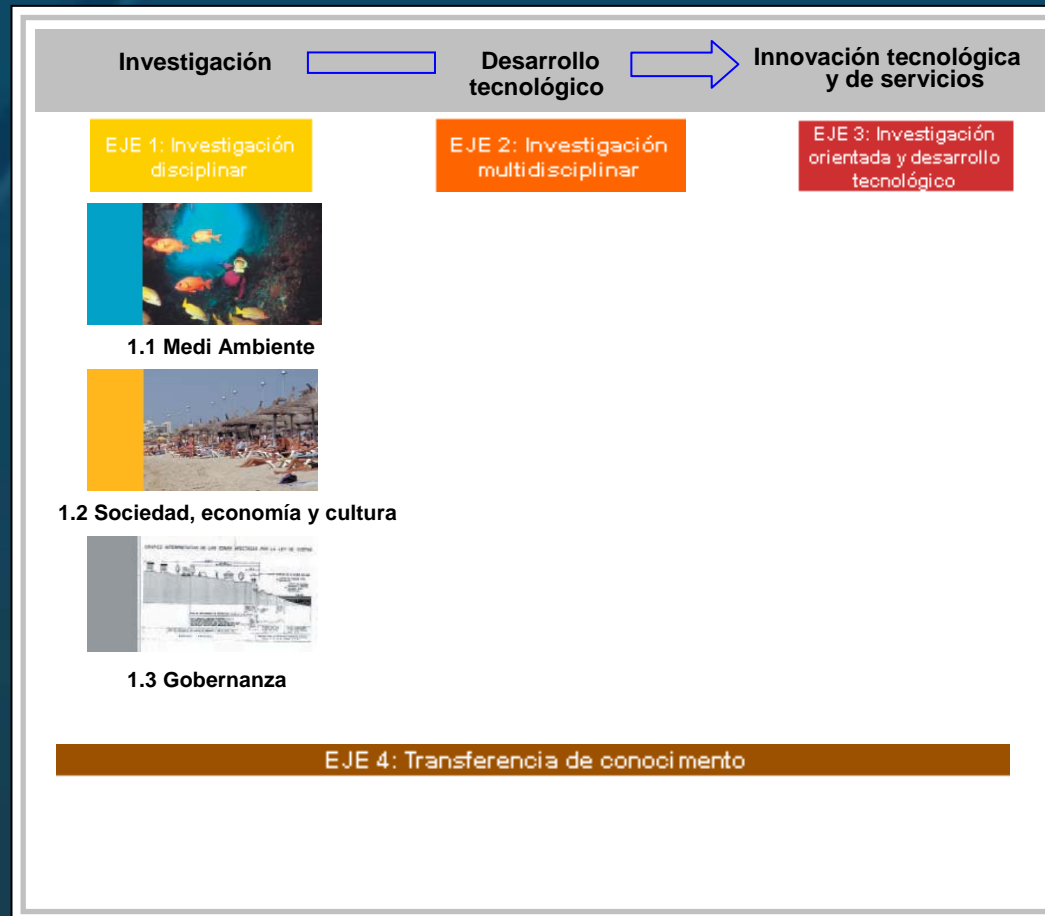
Investigación

Desarrollo tecnológico

Innovación tecnológica y de servicios

EJE 1: Investigación disciplinar

EJE 2: Investigación multidisciplinar

EJE 3: Investigación orientada y desarrollo tecnológico

1.1 Medi Ambiente

1.2 Sociedad, economía y cultura

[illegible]

1.3 Gobernanza

EJE 4: Transferencia de conocimento